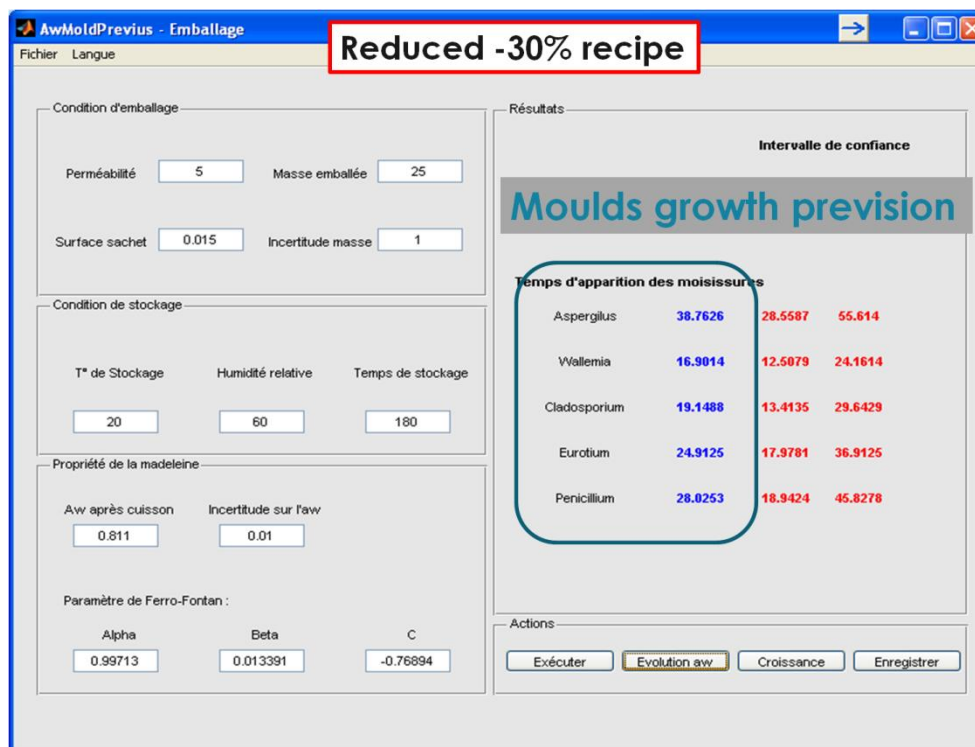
AwMoldPrevius - Emballage

Reduced -30% recipe

Fichier Langue

Condition d'emballage

Perméabilité 5
Masse emballée 25

Surface sachet 0.015
Incertitude masse 1

Condition de stockage

T° de Stockage
Humidité relative
Temps de stockage

20
60
180

Propriété de la madeleine

Aw après cuisson 0.811
Incertitude sur l'aw 0.01

Paramètre de Ferro-Fontan :

Alpha 0.99713
Beta 0.013391
C -0.76894

Résultats

Intervalle de confiance

Moulds growth prevision

Temps d'apparition des moisissures

| | | | |
|---|---|---|---|
| Aspergilus | 38.7626 | 28.5587 | 55.614 |
| Wallemia | 16.9014 | 12.5079 | 24.1614 |
| Cladosporium | 19.1488 | 13.4135 | 29.6429 |
| Eurotium | 24.9125 | 17.9781 | 36.9125 |
| Penicillium | 28.0253 | 18.9424 | 45.8278 |

Actions

Exécuter
Evolution aw
Croissance
Enregistrer